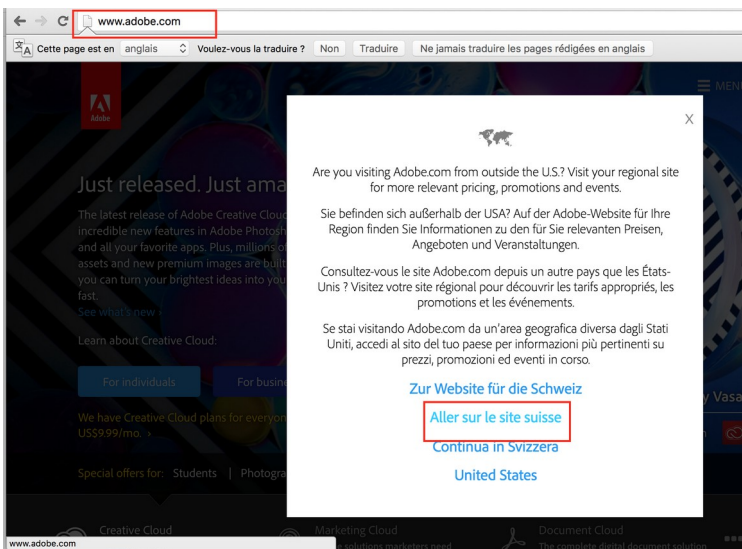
www.adobe.com

Cette page est en anglais Voulez-vous la traduire ? Non Traduire Ne jamais traduire les pages rédigées en anglais

Adobe

MENU

Just released. Just ama

The latest release of Adobe Creative Cloud incredible new features in Adobe Photosh and all your favorite apps. Plus, millions of assets and new premium images are built you can turn your brightest ideas into you fast.
See what's new ›

Learn about Creative Cloud:

For individuals For busine

We have Creative Cloud plans for everyon US$9.99/mo. ›

Special offers for: Students | Photogra

X

Are you visiting Adobe.com from outside the U.S.? Visit your regional site for more relevant pricing, promotions and events.

Sie befinden sich außerhalb der USA? Auf der Adobe-Website für Ihre Region finden Sie Informationen zu den für Sie relevanten Preisen, Angeboten und Veranstaltungen.

Consultez-vous le site Adobe.com depuis un autre pays que les États-Unis ? Visitez votre site régional pour découvrir les tarifs appropriés, les promotions et les événements.

Se stai visitando Adobe.com da un'area geografica diversa dagli Stati Uniti, accedi al sito del tuo paese per informazioni più pertinenti su prezzi, promozioni ed eventi in corso.

Zur Website für die Schweiz

Aller sur le site suisse

Continua in Svizzera

United States

y Vasa

Creative Cloud

Marketing Cloud
solutions marketers need

Document Cloud
The complete digital document solution

www.adobe.com